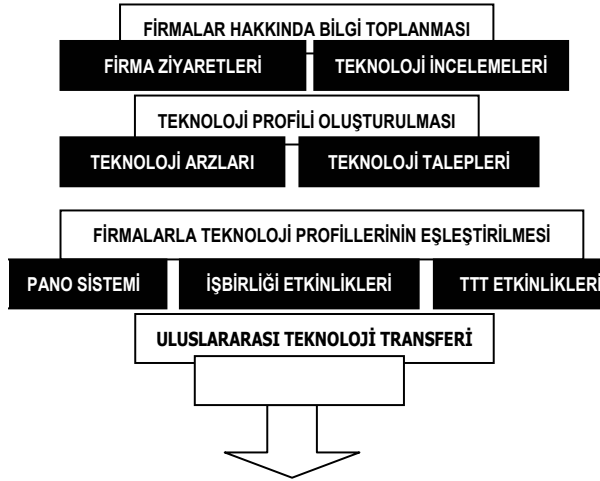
FİRMALAR HAKKINDA BİLGİ TOPLANMASI

FİRMA ZİYARETLERİ

TEKNOLOJİ İNCELEMELERİ

TEKNOLOJİ PROFİLİ OLUŞTURULMASI

TEKNOLOJİ ARZLARI

TEKNOLOJİ TALEPLERİ

FİRMALARLA TEKNOLOJİ PROFİLLERİNİN EŞLEŞTİRİLMESİ

PANO SİSTEMİ

İŞBİRLİĞİ ETKİNLİKLERİ

TTT ETKİNLİKLERİ

ULUSLARARASI TEKNOLOJİ TRANSFERİ